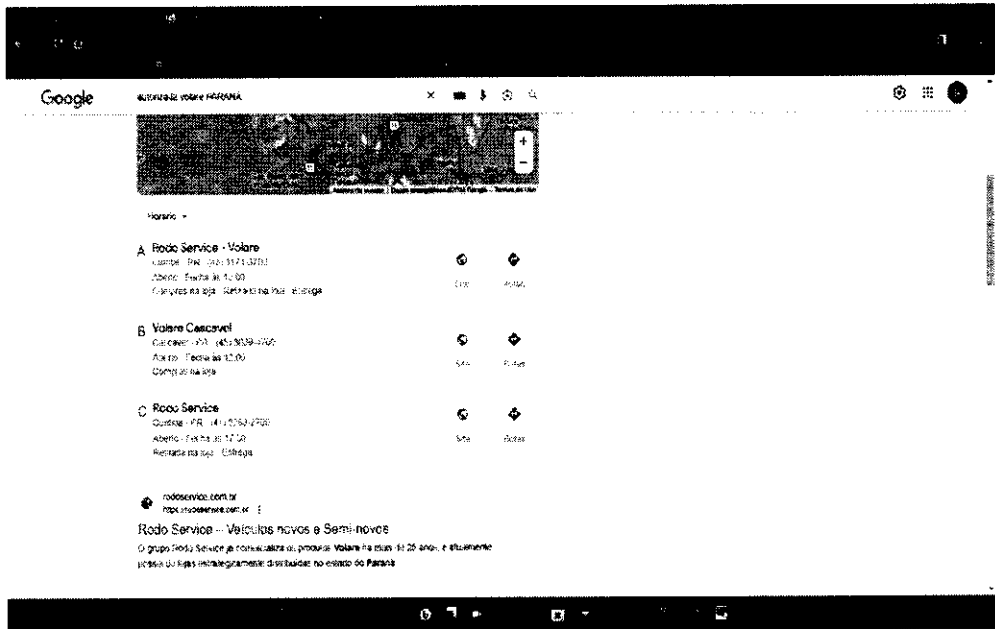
Google

autorizada volare PARANÁ

+

−

Horário

A Rodo Service - Volare
Curitiba · PR · (42) 3171-3700
Aberto · Fecha às 18:00
Compras na loja · Retirada na loja · Entrega

Site

Rotas

B Volare Cascavel
Cascavel · PR · (45) 3039-4700
Aberto · Fecha às 18:00
Compras na loja

Site

Rotas

C Rodo Service
Curitiba · PR · (41) 3263-2700
Aberto · Fecha às 17:30
Retirada na loja · Entrega

Site

Rotas

rodoservice.com.br
https://rodoservice.com.br

Rodo Service – Veículos novos e Semi-novos

O grupo Rodo Service já comercializa os produtos Volare há mais de 20 anos, e atualmente possui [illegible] lojas estrategicamente distribuídas no estado do Paraná.